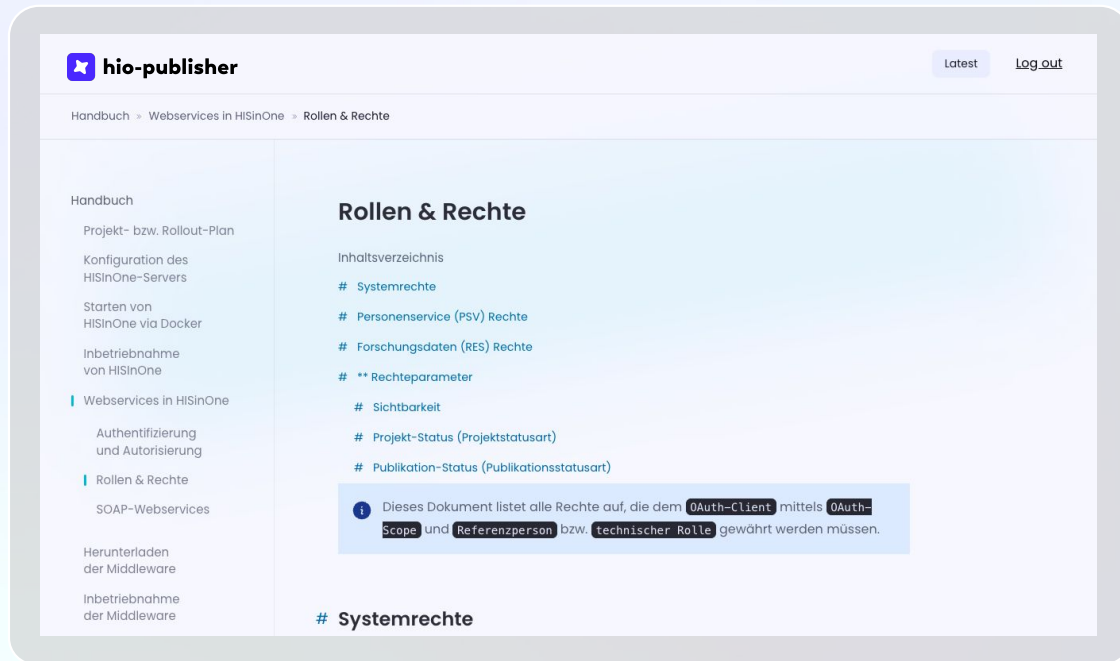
hio-publisher

Latest

Log out

Handbuch » Webservices in HISinOne » Rollen & Rechte

Handbuch

Projekt- bzw. Rollout-Plan

Konfiguration des HISinOne-Servers

Starten von HISinOne via Docker

Inbetriebnahme von HISinOne

Webservices in HISinOne

Authentifizierung und Autorisierung

Rollen & Rechte

SOAP-Webservices

Herunterladen der Middleware

Inbetriebnahme der Middleware

Rollen & Rechte

Inhaltsverzeichnis

# Systemrechte

# Personenservice (PSV) Rechte

# Forschungsdaten (RES) Rechte

# ** Rechteparameter

# Sichtbarkeit

# Projekt-Status (Projektstatusart)

# Publikation-Status (Publikationsstatusart)

Dieses Dokument listet alle Rechte auf, die dem OAuth-Client mittels OAuth-Scope und Referenzperson bzw. technischer Rolle gewährt werden müssen.

# Systemrechte